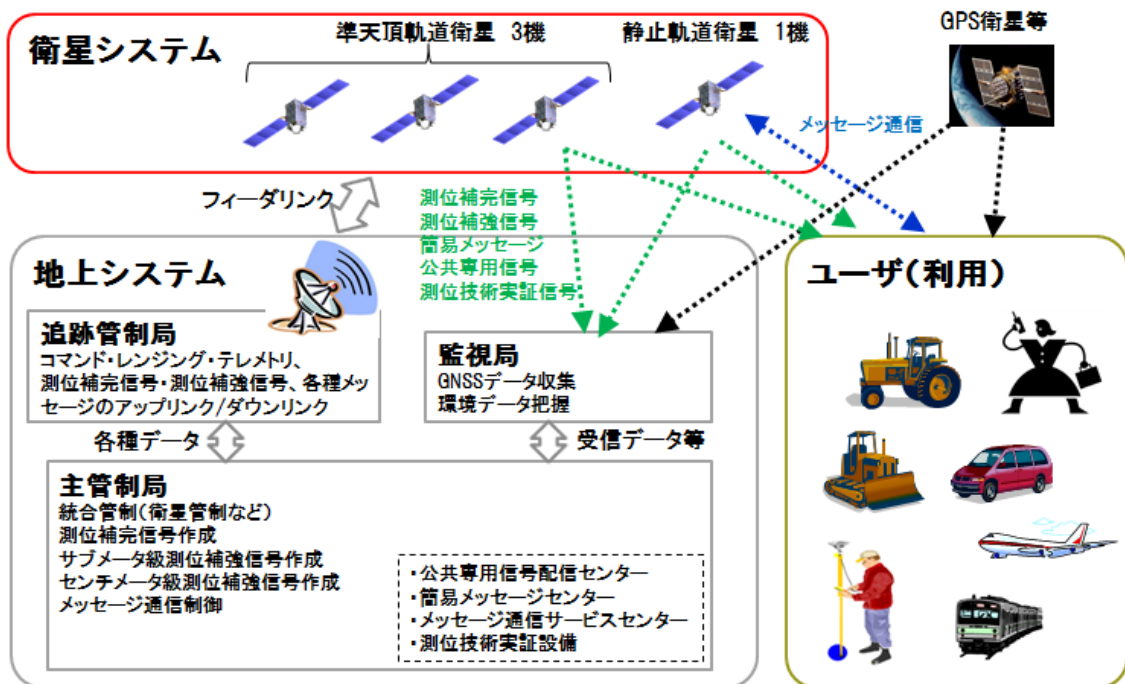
衛星システム

準天頂軌道衛星　3機

静止軌道衛星　1機

GPS衛星等

メッセージ通信

フィーダリンク

測位補完信号
測位補強信号
簡易メッセージ
公共専用信号
測位技術実証信号

地上システム

追跡管制局
コマンド・レンジング・テレメトリ、測位補完信号・測位補強信号、各種メッセージのアップリンク/ダウンリンク

監視局
GNSSデータ収集
環境データ把握

各種データ

受信データ等

主管制局
統合管制（衛星管制など）
測位補完信号作成
サブメータ級測位補強信号作成
センチメータ級測位補強信号作成
メッセージ通信制御

・公共専用信号配信センター
・簡易メッセージセンター
・メッセージ通信サービスセンター
・測位技術実証設備

ユーザ（利用）